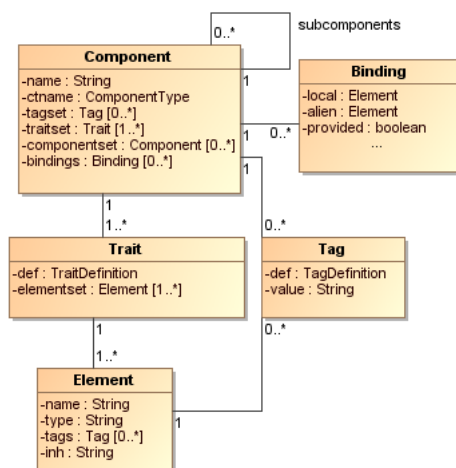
0..*
subcomponents

Component
-name : String
-ctname : ComponentType
-tagset : Tag [0..*]
-traitset : Trait [1..*]
-componentset : Component [0..*]
-bindings : Binding [0..*]

1
1
0..*
1

Binding
-local : Element
-alien : Element
-provided : boolean
...

1
1..*

0..*

Trait
-def : TraitDefinition
-elementset : Element [1..*]

Tag
-def : TagDefinition
-value : String

1
1..*
0..*

Element
-name : String
-type : String
-tags : Tag [0..*]
-inh : String

1